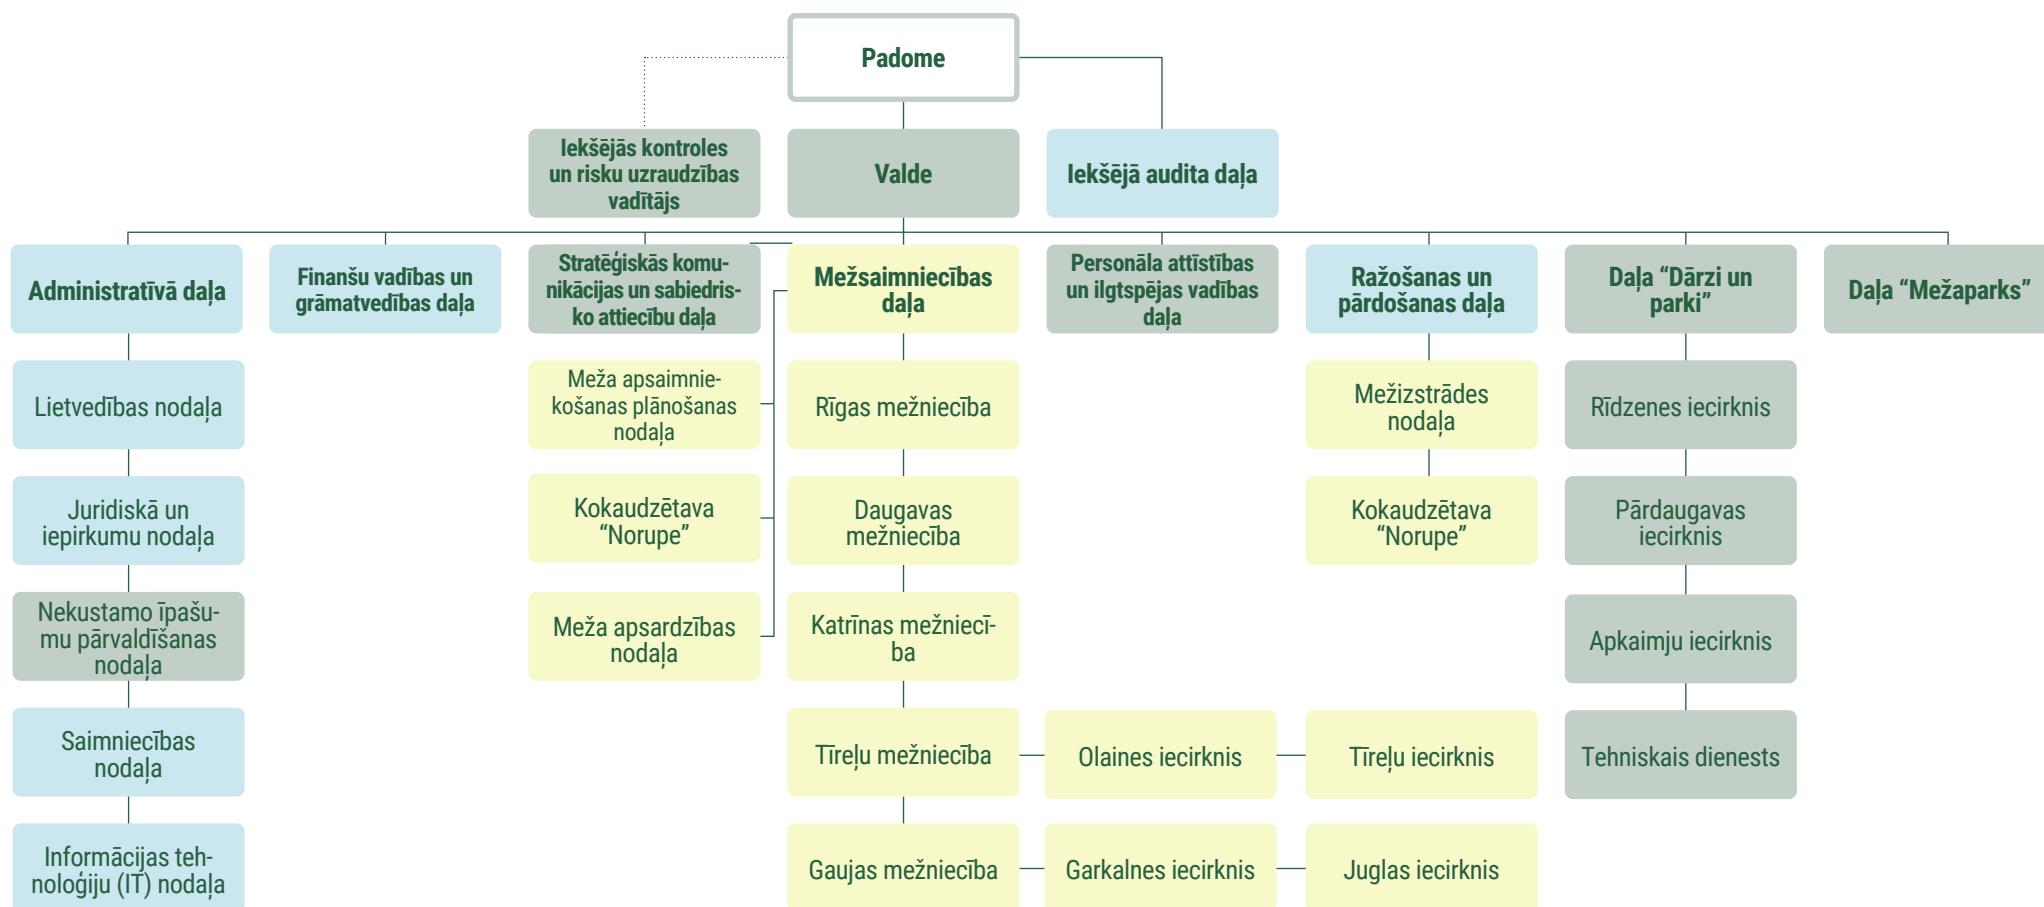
Padome

Iekšējās kontroles un risku uzraudzības vadītājs

Valde

Iekšējā audita daļa

Administratīvā daļa

Lietvedības nodaļa

Juridiskā un iepirkumu nodaļa

Nekustamo īpašumu pārvaldīšanas nodaļa

Saimniecības nodaļa

Informācijas tehnoloģiju (IT) nodaļa

Finanšu vadības un grāmatvedības daļa

Stratēģiskās komunikācijas un sabiedrisko attiecību daļa

Meža apsaimniekošanas plānošanas nodaļa

Kokaudzētava “Norupe”

Meža apsardzības nodaļa

Mežsaimniecības daļa

Rīgas mežniecība

Daugavas mežniecība

Katrīnas mežniecība

Tīreļu mežniecība

Gaujas mežniecība

Personāla attīstības un ilgtspējas vadības daļa

Olaines iecirknis

Garkalnes iecirknis

Ražošanas un pārdošanas daļa

Mežizstrādes nodaļa

Kokaudzētava “Norupe”

Tīreļu iecirknis

Juglas iecirknis

Daļa “Dārzi un parki”

Rīdzenes iecirknis

Pārdaugavas iecirknis

Apkaimju iecirknis

Tehniskais dienests

Daļa “Mežaparks”